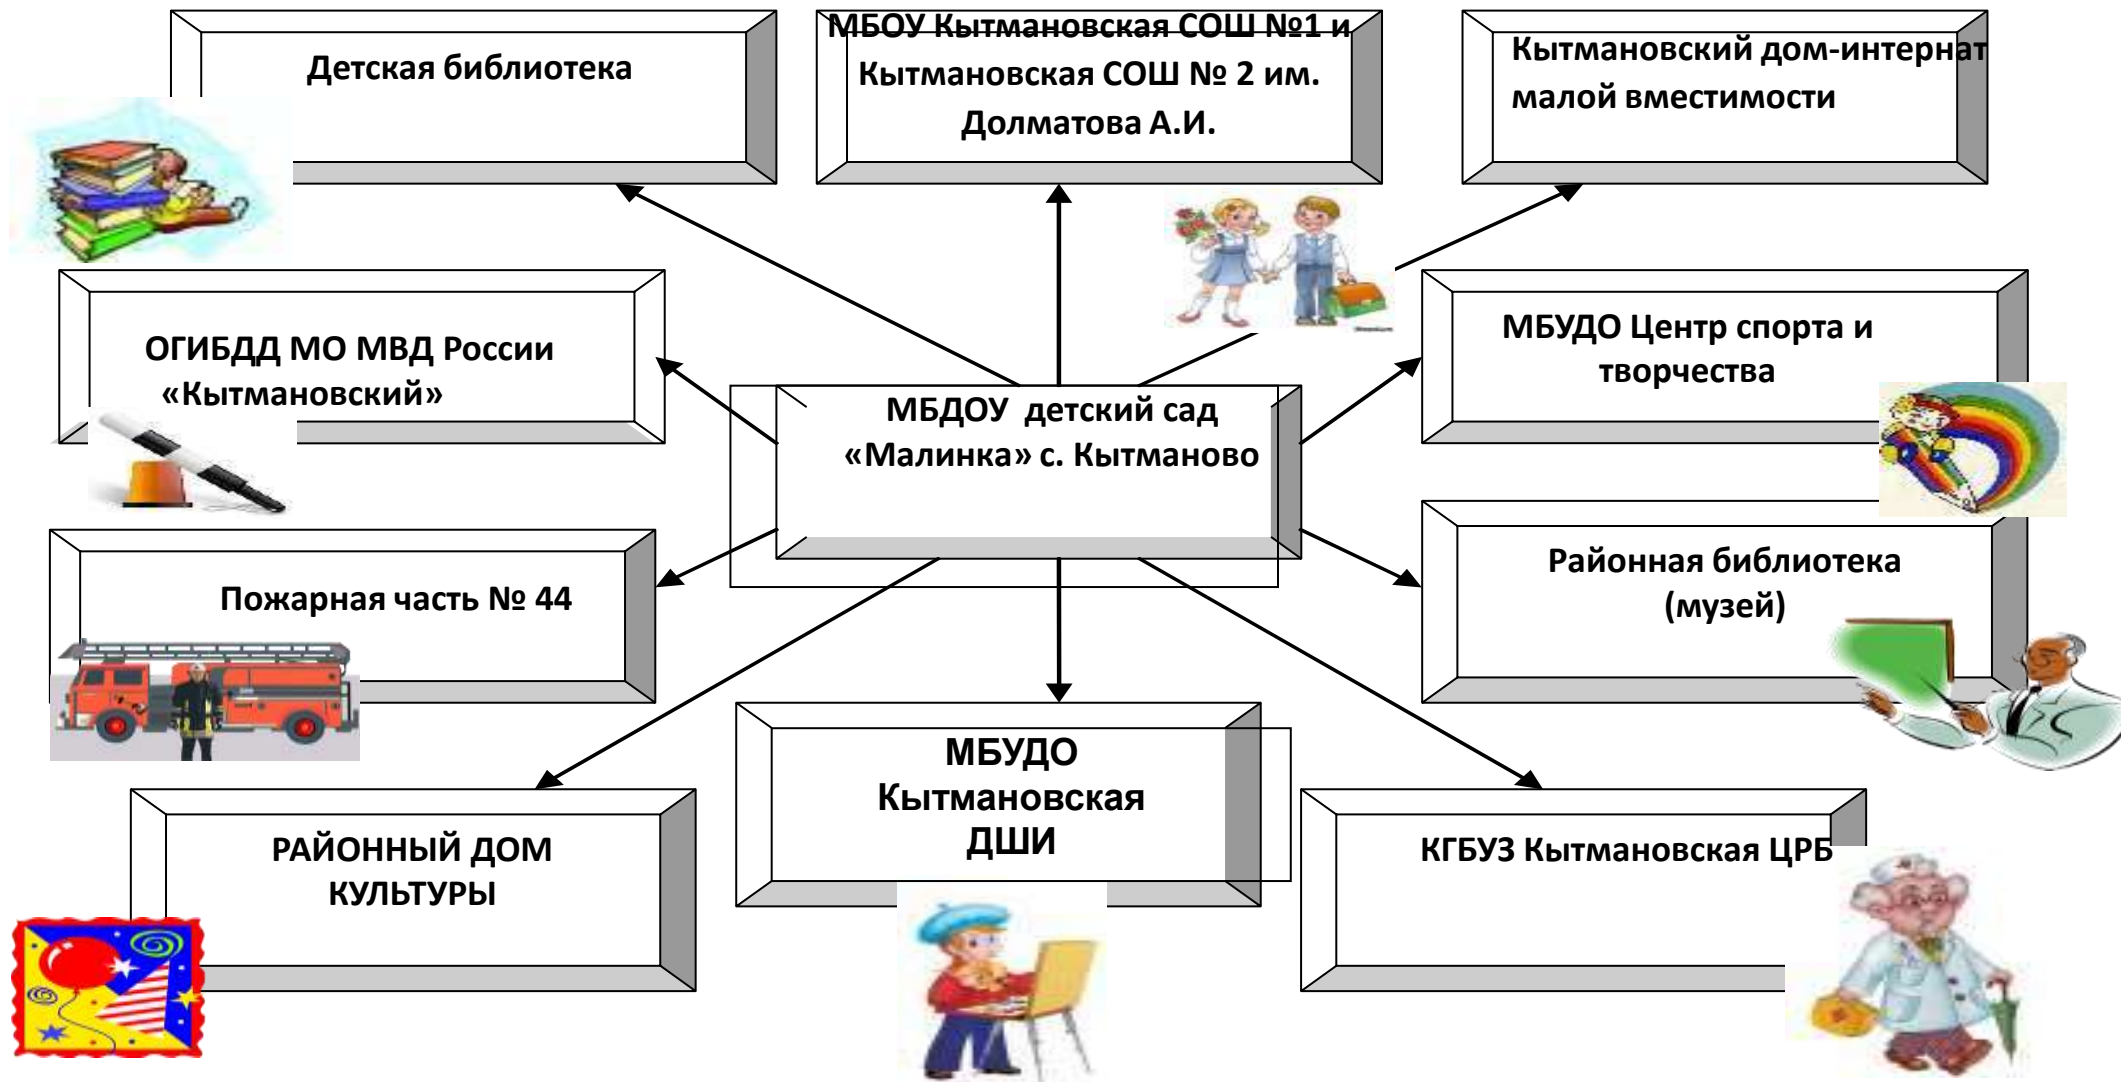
Детская библиотека

МБОУ Кытмановская СОШ №1 и Кытмановская СОШ № 2 им. Долматова А.И.

Кытмановский дом-интернат малой вместимости

ОГИБДД МО МВД России «Кытмановский»

МБДОУ детский сад «Малинка» с. Кытманово

МБУДО Центр спорта и творчества

Пожарная часть № 44

Районная библиотека (музей)

РАЙОННЫЙ ДОМ КУЛЬТУРЫ

МБУДО Кытмановская ДШИ

КГБУЗ Кытмановская ЦРБ